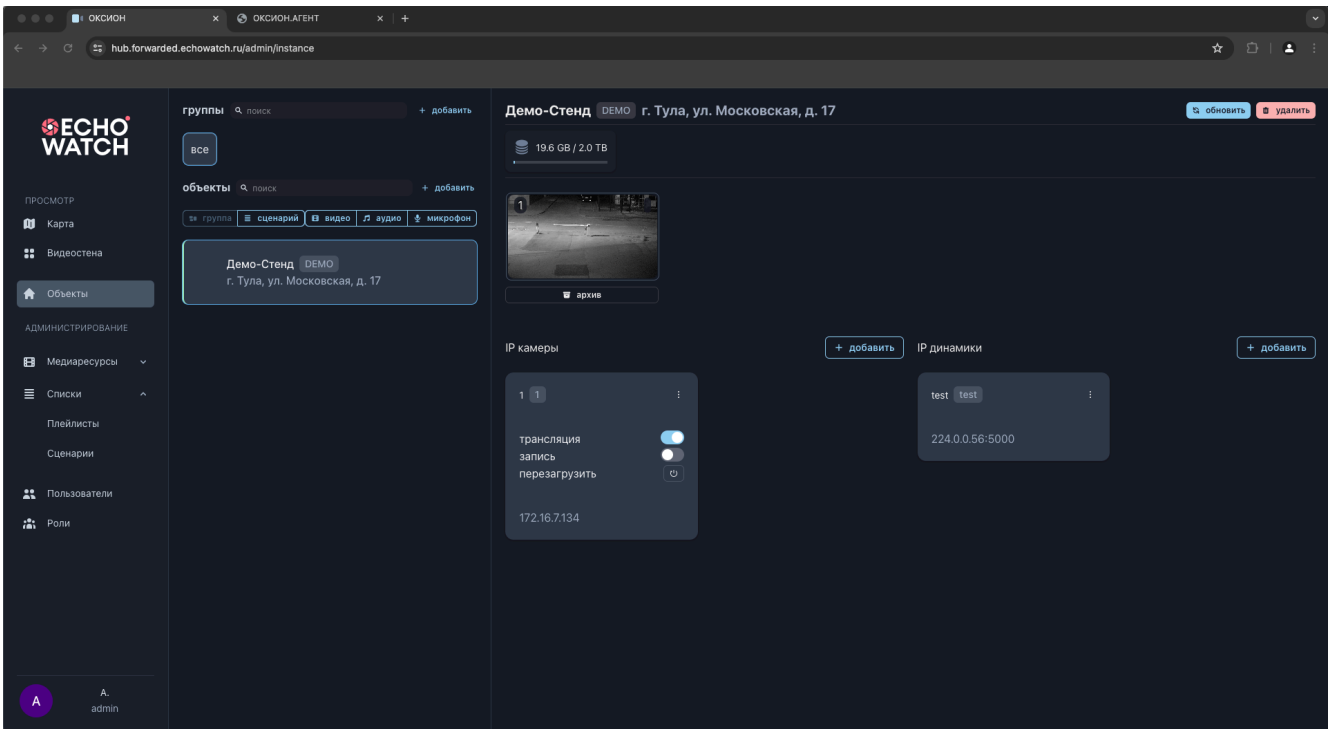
ОКСИОН
ОКСИОН.АГЕНТ
hub.forwarded.echowatch.ru/admin/instance

ECHO WATCH

ПРОСМОТР
Карта
Видеостена
Объекты
АДМИНИСТРИРОВАНИЕ
Медиаресурсы
Списки
Плейлисты
Сценарии
Пользователи
Роли

A
A.
admin

группы поиск + добавить
все
объекты поиск + добавить
группа | сценарий | видео | аудио | микрофон

Демо-Стенд DEMO
г. Тула, ул. Московская, д. 17

Демо-Стенд DEMO г. Тула, ул. Московская, д. 17
обновить удалить
19.6 GB / 2.0 TB
1
архив

IP камеры + добавить
1 1
трансляция
запись
перезагрузить
172.16.7.134

IP динамики + добавить
test test
224.0.0.56:5000